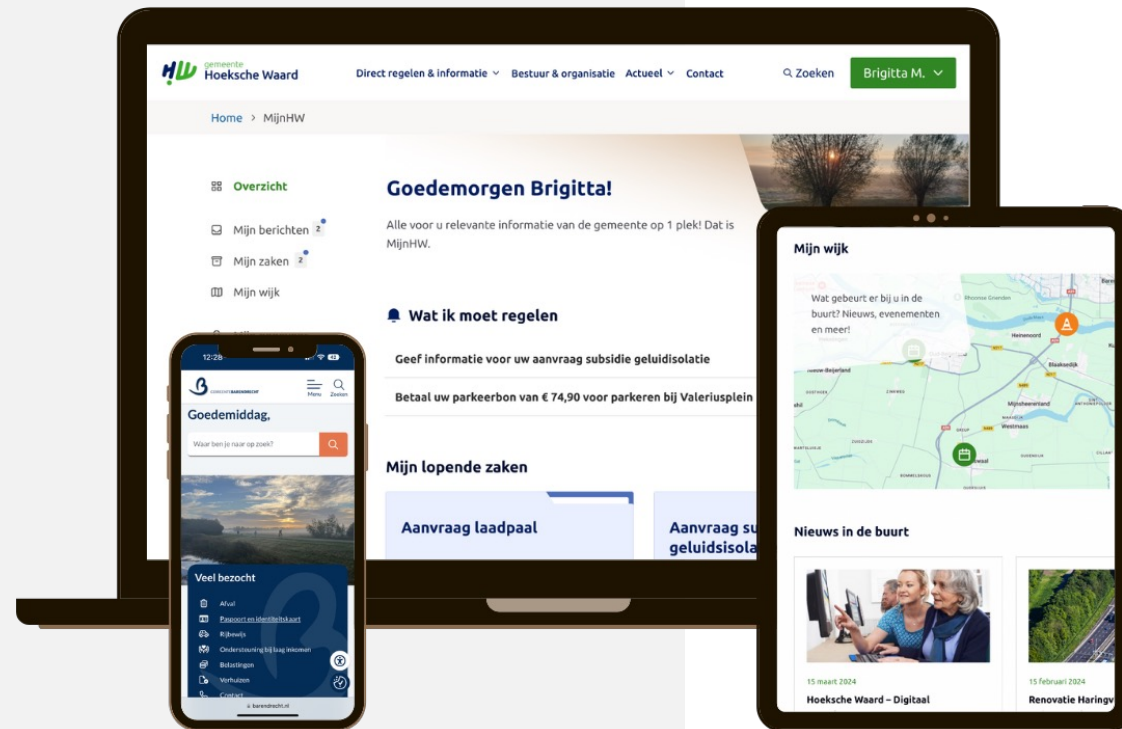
gemeente Hoeksche Waard

Direct regelen & informatie Bestuur & organisatie Actueel Contact Zoeken Brigitta M.

Home > MijnHW

Overzicht

Mijn berichten 2

Mijn zaken 2

Mijn wijk

Goedemorgen Brigitta!

Alle voor u relevante informatie van de gemeente op 1 plek! Dat is MijnHW.

Wat ik moet regelen

Geef informatie voor uw aanvraag subsidie geluidisolatie

Betaal uw parkeerbon van € 74,90 voor parkeren bij Valeriusplein

Mijn lopende zaken

Aanvraag laadpaal

Aanvraag su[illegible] geluidsisola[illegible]

12:28

gemeente barendrecht

Menu Zoeken

Goedemiddag,

Waar ben je naar op zoek?

Veel bezocht

Afval

Paspoort en identiteitskaart

Rijbewijs

Ondersteuning bij laag inkomen

Belastingen

Verhuizen

Contact

barendrecht.nl

Mijn wijk

Wat gebeurt er bij u in de buurt? Nieuws, evenementen en meer!

Heinenoord

Mijnsheerenland

Westmaas

Nieuws in de buurt

15 maart 2024

Hoeksche Waard – Digitaal

15 februari 2024

Renovatie Haringv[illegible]